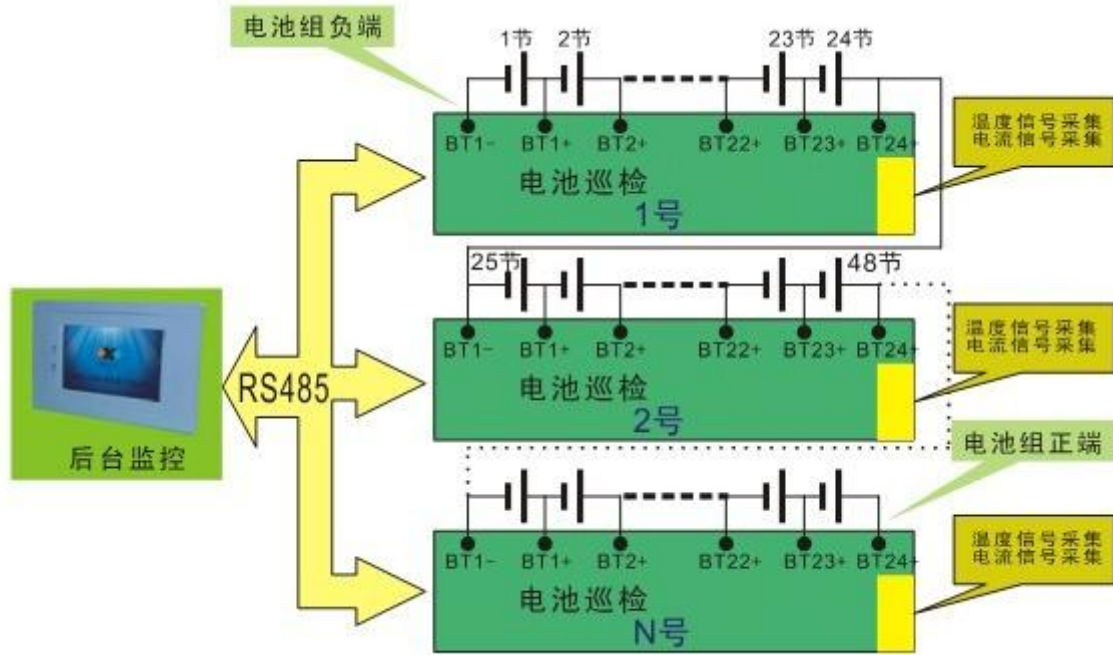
电池组负端

1节 2节 23节 24节

BT1- BT1+ BT2+ BT22+ BT23+ BT24+

电池巡检
1号

温度信号采集
电流信号采集

25节 48节

BT1- BT1+ BT2+ BT22+ BT23+ BT24+

电池巡检
2号

温度信号采集
电流信号采集

电池组正端

BT1- BT1+ BT2+ BT22+ BT23+ BT24+

电池巡检
N号

温度信号采集
电流信号采集

RS485

后台监控